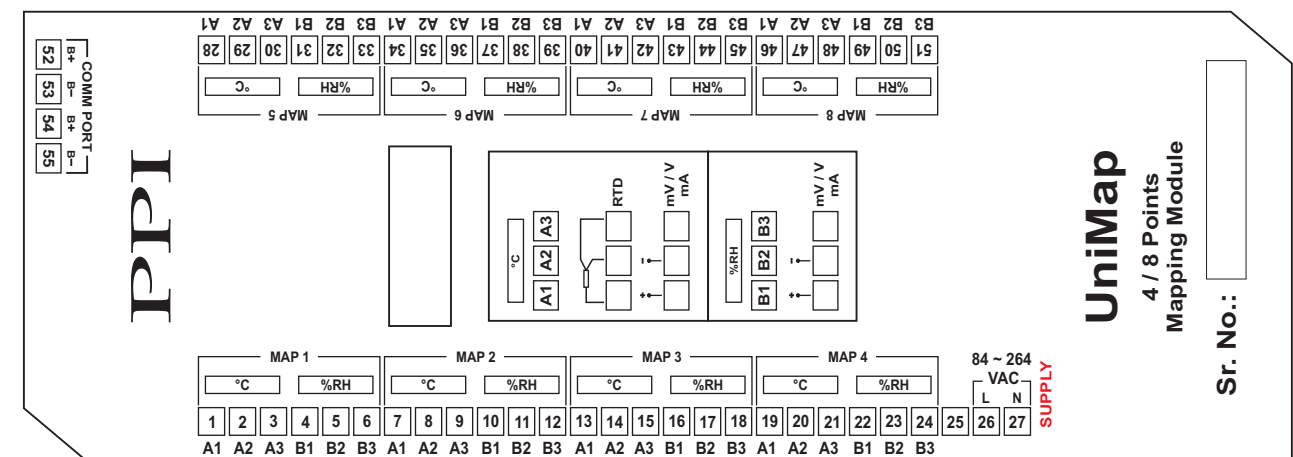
A1 A2 A3 B1 B2 B3 A1 A2 A3 B1 B2 B3 A1 A2 A3 B1 B2 B3 A1 A2 A3 B1 B2 B3

28 29 30 31 32 33 34 35 36 37 38 39 40 41 42 43 44 45 46 47 48 49 50 51

°C %RH °C %RH °C %RH °C %RH

MAP 5 MAP 6 MAP 7 MAP 8

COMM PORT
52 B+
53 B–
54 B+
55 B–

PPI

°C
A3
A2
A1
RTD
mV / V
mA
+
–

%RH
B3
B2
B1
mV / V
mA
+
–

UniMap
4 / 8 Points
Mapping Module

Sr. No.:

MAP 1 MAP 2 MAP 3 MAP 4

°C %RH °C %RH °C %RH °C %RH

84 ~ 264
VAC
L N
SUPPLY

1 2 3 4 5 6 7 8 9 10 11 12 13 14 15 16 17 18 19 20 21 22 23 24 25 26 27

A1 A2 A3 B1 B2 B3 A1 A2 A3 B1 B2 B3 A1 A2 A3 B1 B2 B3 A1 A2 A3 B1 B2 B3